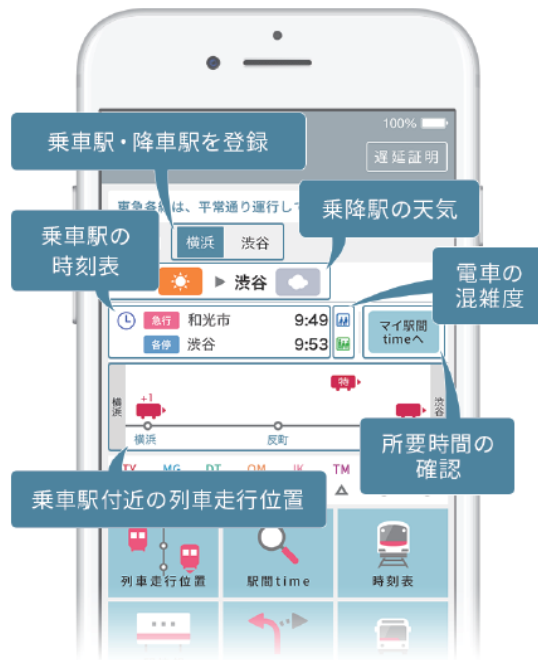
100%

乗車駅・降車駅を登録

遅延証明

東急各線は、平常通り運行して

乗降駅の天気

乗車駅の時刻表

横浜

渋谷

▶ 渋谷

電車の混雑度

急行 和光市 9:49

各停 渋谷 9:53

マイ駅間 timeへ

特

+1

横浜

渋谷

横浜

反町

所要時間の確認

TY MG DT OM IK TM

乗車駅付近の列車走行位置

列車走行位置

駅間time

時刻表